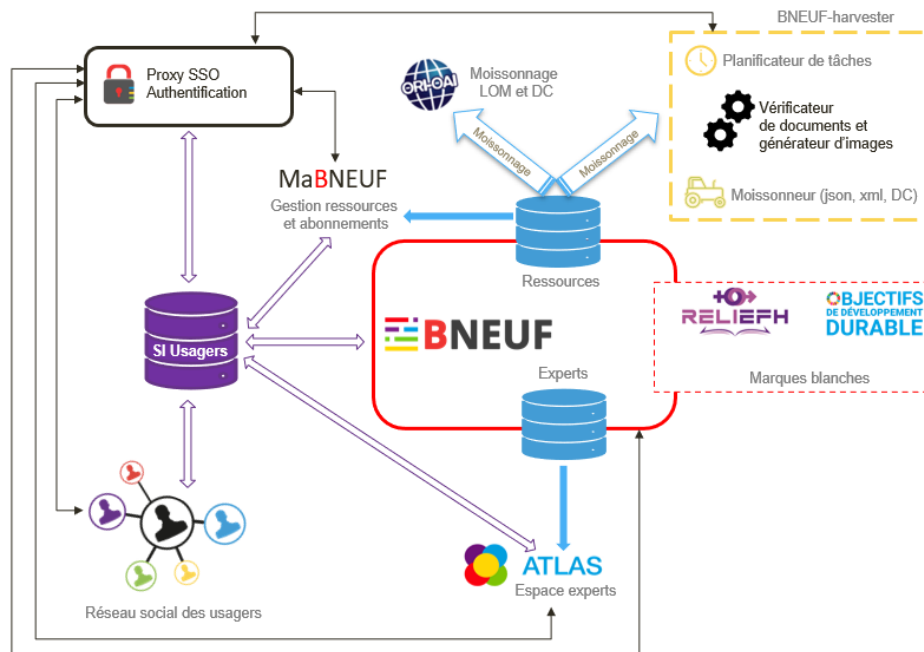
BNEUF-harvester

Planificateur de tâches

Vérificateur de documents et générateur d'images

Moissonneur (json, xml, DC)

Proxy SSO Authentification

OAI-PMH

Moissonnage LOM et DC

Moissonnage

Moissonnage

MaBNEUF

Gestion ressources et abonnements

Ressources

SI Usagers

BNEUF

Experts

RELIEFH

OBJECTIFS DE DÉVELOPPEMENT DURABLE

Marques blanches

ATLAS

Espace experts

Réseau social des usagers